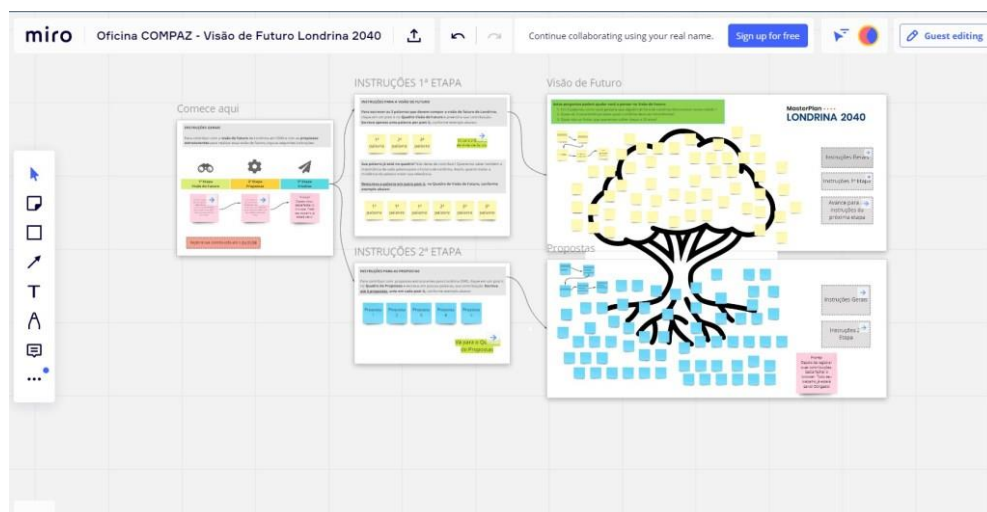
miro

Oficina COMPAZ - Visão de Futuro Londrina 2040

Continue collaborating using your real name.

Sign up for free

Guest editing

Comece aqui

INSTRUÇÕES 1ª ETAPA

Visão de Futuro

INSTRUÇÕES 2ª ETAPA

Propostas

MasterPlan
LONDRINA 2040

1ª Etapa
Visão de Futuro

2ª Etapa
Propostas

3ª Etapa

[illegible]

1ª palavra

2ª palavra

3ª palavra

Instruções Gerais

Instruções 1ª Etapa

Avance para instruções da próxima etapa

Proposta

Instruções Gerais

Instruções 2ª Etapa

Vá para o Quadro de Propostas